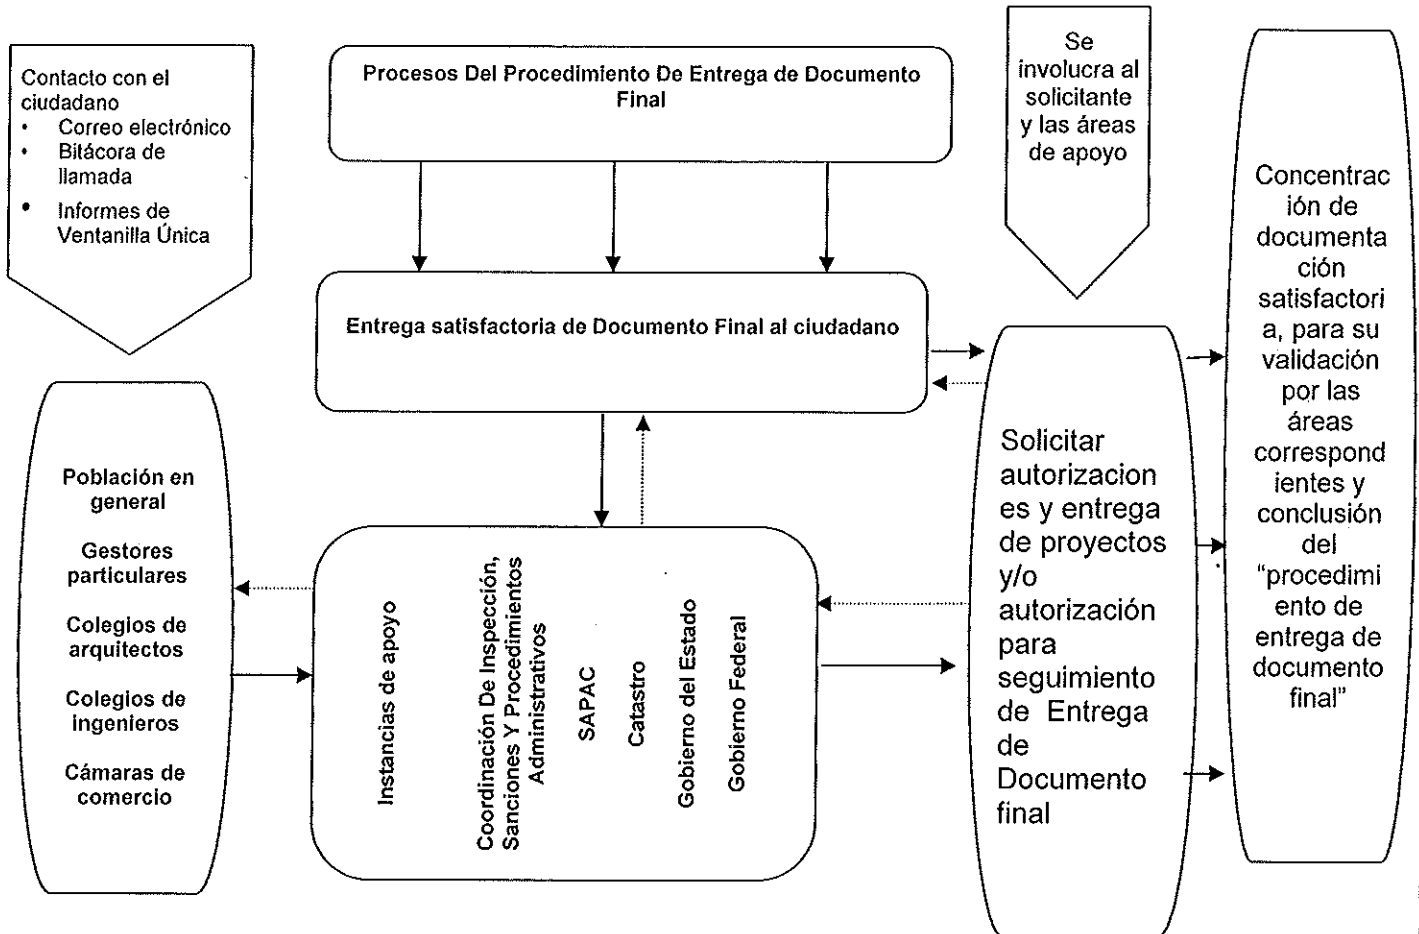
Contacto con el ciudadano
- Correo electrónico
- Bitácora de llamada
- Informes de Ventanilla Única

Procesos Del Procedimiento De Entrega de Documento Final

Se involucra al solicitante y las áreas de apoyo

Concentración de documentación satisfactoria, para su validación por las áreas correspondientes y conclusión del "procedimiento de entrega de documento final"

Entrega satisfactoria de Documento Final al ciudadano

Población en general

Gestores particulares

Colegios de arquitectos

Colegios de ingenieros

Cámaras de comercio

Instancias de apoyo

Coordinación De Inspección, Sanciones Y Procedimientos Administrativos

SAPAC

Catastro

Gobierno del Estado

Gobierno Federal

Solicitar autorizaciones y entrega de proyectos y/o autorización para seguimiento de Entrega de Documento final